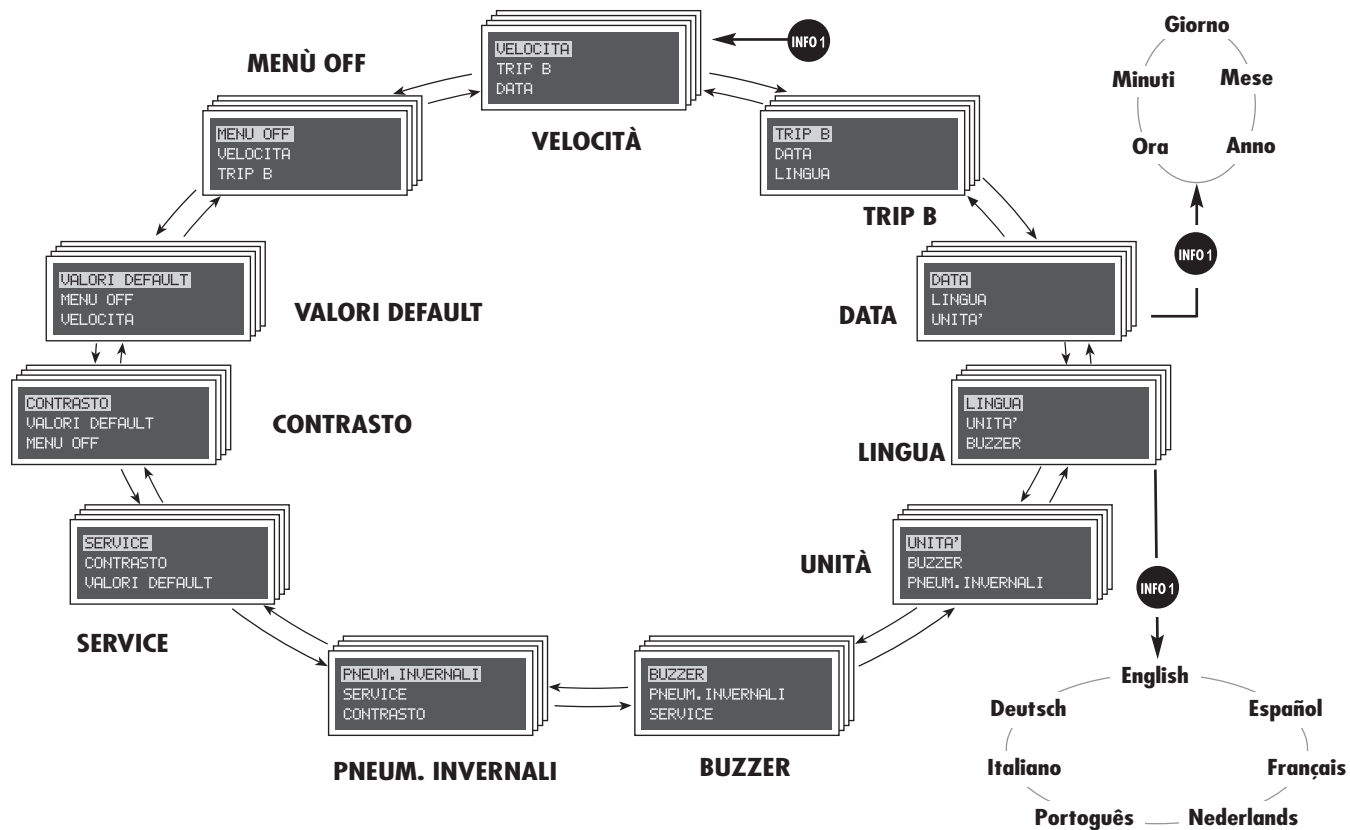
VELOCITA
TRIP B
DATA

INFO 1

VELOCITÀ

MENÙ OFF

MENU OFF
VELOCITA
TRIP B

TRIP B
DATA
LINGUA

TRIP B

Giorno
Minuti
Mese
Ora
Anno

INFO 1

VALORI DEFAULT
MENU OFF
VELOCITA

VALORI DEFAULT

DATA
LINGUA
UNITA'

DATA

CONTRASTO
VALORI DEFAULT
MENU OFF

CONTRASTO

LINGUA
UNITA'
BUZZER

LINGUA

SERVICE
CONTRASTO
VALORI DEFAULT

UNITA'
BUZZER
PNEUM.INVERNALI

UNITÀ

INFO 1

SERVICE

PNEUM.INVERNALI
SERVICE
CONTRASTO

BUZZER
PNEUM.INVERNALI
SERVICE

PNEUM. INVERNALI

BUZZER

English
Deutsch
Español
Italiano
Français
Portoguês
Nederlands